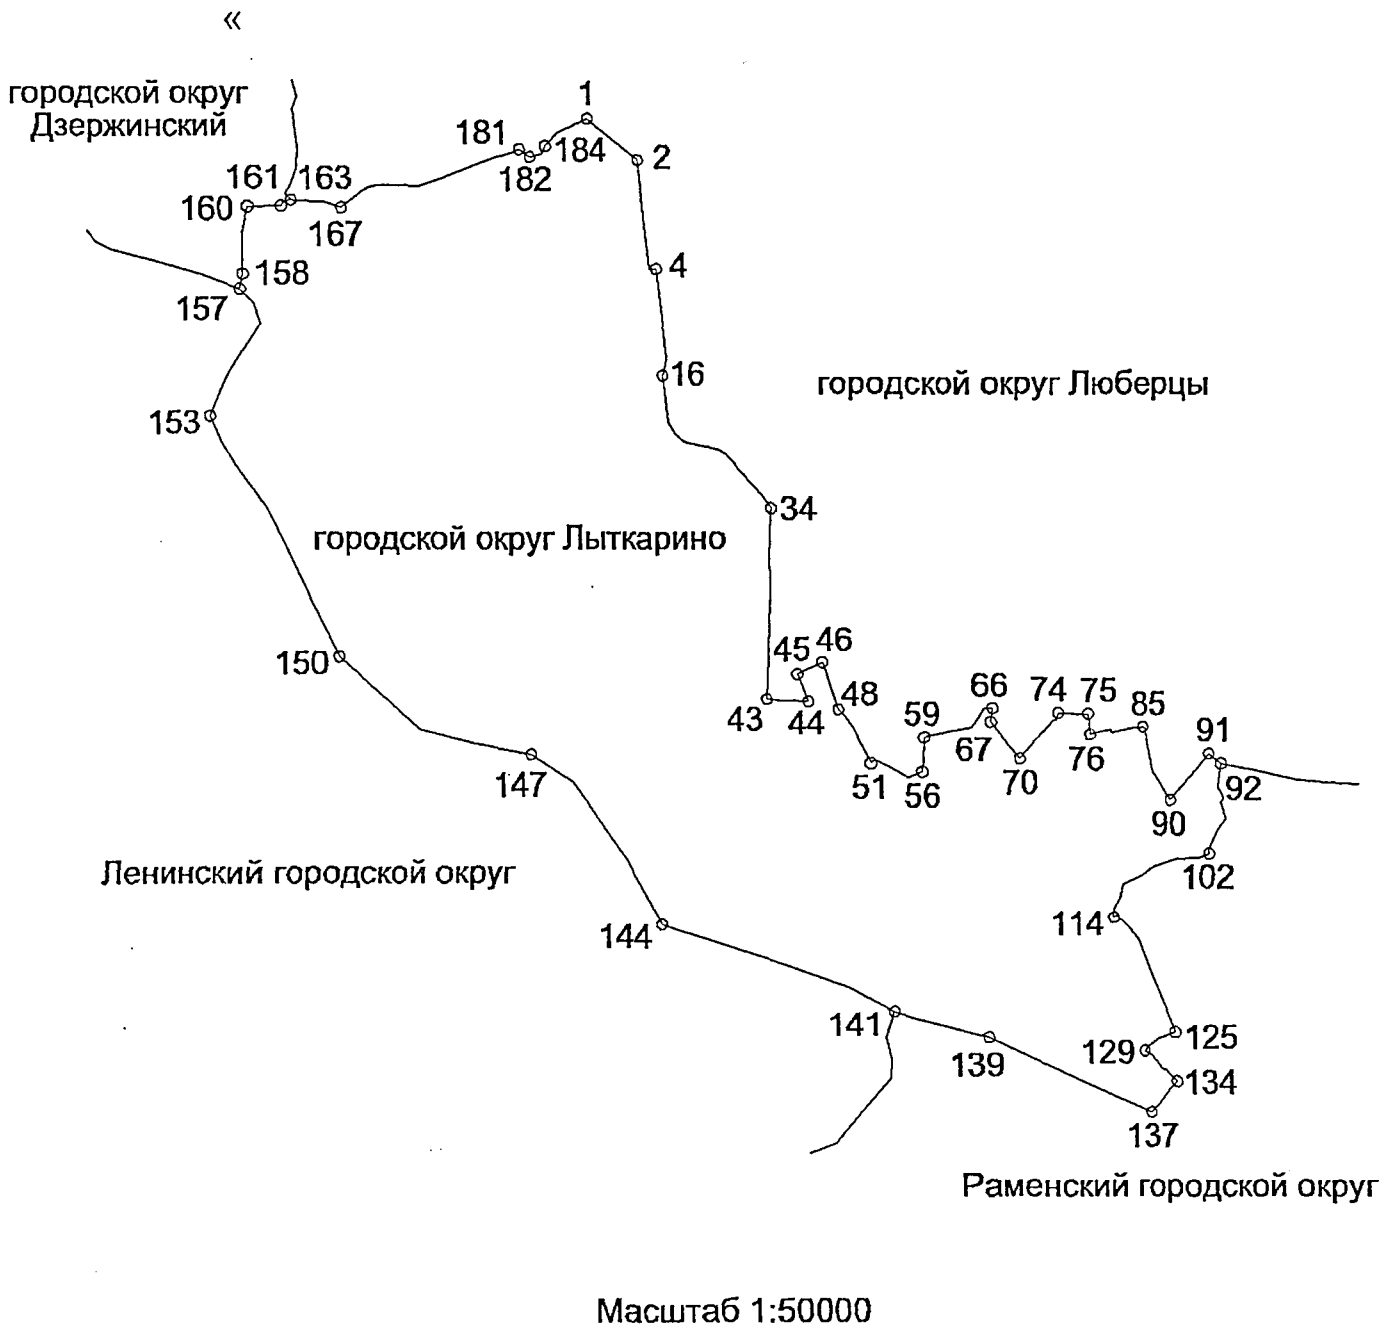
«

городской округ Дзержинский

1
181
184
2
182
161
163
160
167
158
4
157
16
городской округ Люберцы
153
34
городской округ Лыткарино
45
46
150
66
74
75
48
85
59
43
44
91
67
76
70
51
56
92
147
90
102
Ленинский городской округ
114
144
141
125
129
139
134
137
Раменский городской округ

Масштаб 1:50000